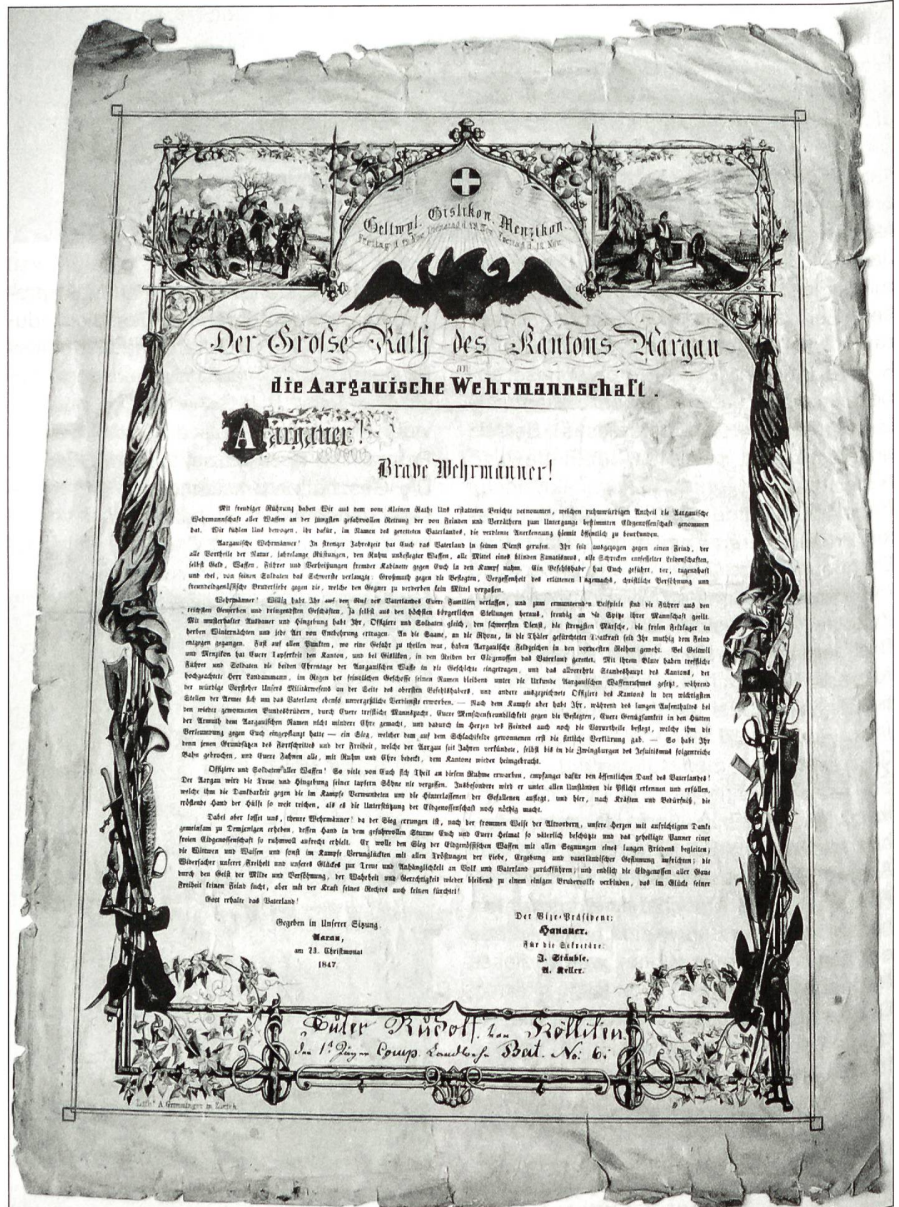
Geltwyl. Gislikon. Menzikon.
Freitag d. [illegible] Dienstag d. 23. Nov. Dienstag d. 23. Nov.

Der Grosse Rath des Kantons Aargau
an
die Aargauische Wehrmannschaft.

Aargauer!
Brave Wehrmänner!

Mit freudiger Rührung haben Wir aus dem vom Kleinen Rathe Uns erstatteten Berichte vernommen, welchen ruhmwürdigen Antheil die Aargauische Wehrmannschaft aller Waffen an der jüngsten gefahrvollen Rettung der von Feinden und Verräthern zum Untergange bestimmten Eidgenossenschaft genommen hat. Wir fühlen Uns bewogen, ihr dafür, im Namen des geretteten Vaterlandes, die verdiente Anerkennung hiemit öffentlich zu beurkunden.

Aargauische Wehrmänner! In strenger Jahreszeit hat Euch das Vaterland in seinen Dienst gerufen. Ihr seit ausgezogen gegen einen Feind, der alle Vortheile der Natur, jahrelange Rüstungen, den Ruhm unbesiegter Waffen, alle Mittel eines blinden Fanatismus, alle Schrecken entfesselter Leidenschaften, selbst Geld, Waffen, Führer und Verheißungen fremder Kabinette gegen Euch in den Kampf nahm. Ein Befehlshaber hat Euch geführt, der, tapfer und edel, von seinen Soldaten das Schwerste verlangte: Großmuth gegen die Besiegten, Vergessenheit des erlittenen Ungemachs, christliche Versöhnung und freundeidgenössische Bruderliebe gegen die, welche den Gegner zu verderben kein Mittel verpaßten.

Wehrmänner! Willig habt Ihr auf den Ruf des Vaterlandes Euere Familien verlassen, und zum ermunternden Beispiele sind die Führer und die reichsten Gewerben und dringendsten Geschäften, ja selbst aus den höchsten bürgerlichen Stellungen heraus, freudig an die Spitze ihrer Mannschaft geeilt. Mit musterhafter Ausdauer und Hingebung habt Ihr, Offiziere und Soldaten gleich, den schwersten Dienst, die strengsten Märsche, die freien Feldlager in herben Winternächten und jede Art von Entbehrung ertragen. An die Saane, an die Rhone, in die Thäler gesichteter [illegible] seid Ihr muthig den Feind entgegen gegangen. Fast auf allen Punkten, wo eine Gefahr zu theilen war, haben Aargauische Kolonnen in den vordersten Reihen gestanden. Bei Geltwyl und Menzikon hat Euere Tapferkeit den Kanton, und bei Gislikon, in den Reihen der Eidgenossen das Vaterland gerettet. Mit ihrem Blute haben treffliche Führer und Soldaten die beiden Ehrentage der Aargauischen Waffe in die Geschichte eingetragen, und das allverehrte Standeshaupt des Kantons, der hochgeachtete Herr Landammann, im Regen der feindlichen Geschosse seinen Namen bleibend unter die Urkunde Aargauischen Waffenruhmes gesetzt, während der würdige Vorsteher Unsers Militärwesens an der Seite des obersten Befehlshabers, und andere ausgezeichnete Offiziere des Kantons in den wichtigsten Stellen der Armee sich um das Vaterland ebenso unvergeßliche Verdienste erworben. — Nach dem Kampfe aber habt Ihr, während des langen Aufenthaltes bei den wieder gewonnenen Bundesbrüdern, durch Euere treffliche Mannszucht, Euere Menschenfreundlichkeit gegen die Besiegten, Euere Genügsamkeit in den Hütten der Armuth dem Aargauischen Namen nicht mindere Ehre gemacht, und dadurch im Herzen des Feindes auch noch die Vorurtheile besiegt, welche ihm die Verleumdung gegen Euch eingepflanzt hatte — ein Sieg, welcher dem auf dem Schlachtfelde gewonnenen erst die sittliche Verklärung gab. — So habt Ihr von jenen Grundsätzen des Fortschrittes und der Freiheit, welche der Aargau seit Jahren verkündete, selbst bis in die Zwingburgen des Jesuitismus folgenreiche Bahn gebrochen, und Euere Fahnen alle, mit Ruhm und Ehre bedeckt, dem Kantone wieder heimgebracht.

Offiziere und Soldaten aller Waffen! So viele von Euch sich Theil an diesem Ruhme erwarben, empfanget dafür den öffentlichen Dank des Vaterlandes! Der Aargau wird die Treue und Hingebung seiner tapfern Söhne nie vergessen. Insbesondere wird er unter allen Umständen die Pflicht erkennen und erfüllen, welche ihm die Dankbarkeit gegen die im Kampfe Verwundeten und die Hinterlassenen der Gefallenen auflegt, und hier, nach Kräften und Bedürfniß, die rettende Hand der Hülfe so weit reichen, als es die Unterstützung der Eidgenossenschaft noch nöthig macht.

Dabei aber lasset uns, theure Wehrmänner! da der Sieg errungen ist, nach der frommen Weise der Altvordern, unsere Herzen mit aufrichtigem Danke gemeinsam zu Demjenigen erheben, dessen Hand in dem gefahrvollen Sturme Euch und Euere Heimat so väterlich beschützte und das geheiligte Panner einer freien Eidgenossenschaft so ruhmvoll aufrecht erhielt. Er wolle den Sieg der Eidgenössischen Waffen mit allen Segnungen eines langen Friedens begleiten; die Wittwen und Waisen und sonst im Kampfe Verunglückten mit allen Tröstungen der Liebe, Ergebung und vaterländischer Gesinnung aufrichten; die Widersacher unserer Freiheit und unseres Glückes zur Treue und Anhänglichkeit an Volk und Vaterland zurückführen; und endlich die Eidgenossen aller Gaue durch den Geist der Milde und Versöhnung, der Wahrheit und Gerechtigkeit wieder bleibend zu einem einigen Bruderbunde verbinden, das im Glücke seiner Freiheit keinen Feind sucht, aber mit der Kraft seines Rechtes auch keinen fürchtet!

Gott erhalte das Vaterland!

Gegeben in Unserer Sitzung.
Aarau,
am 23. Christmonat
1847.

Der Vize-Präsident:
Hanauer.
Für die Sekretäre:
J. Stäuble.
A. Keller.

Füsilier Rudolf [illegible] Kölliken.
des 1t. Jäger Corps Landwehr Bat. No 6.

Lith. A. Gremminger in Zürich